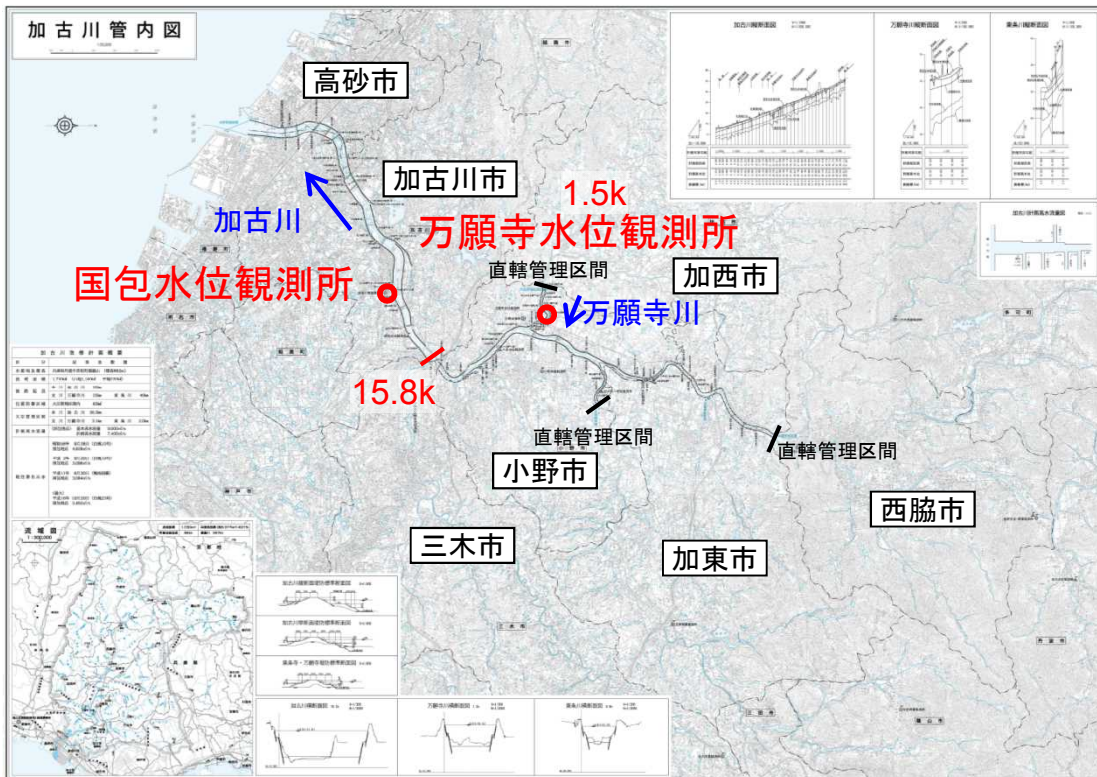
加古川管内図

高砂市

加古川市

加古川

1.5k

万願寺水位観測所

国包水位観測所

直轄管理区間

加西市

万願寺川

15.8k

直轄管理区間

直轄管理区間

小野市

西脇市

三木市

加東市

加古川縦断面図

万願寺川縦断面図

東条川縦断面図

加古川計画高水流量図

加古川改修計画概要

流域図